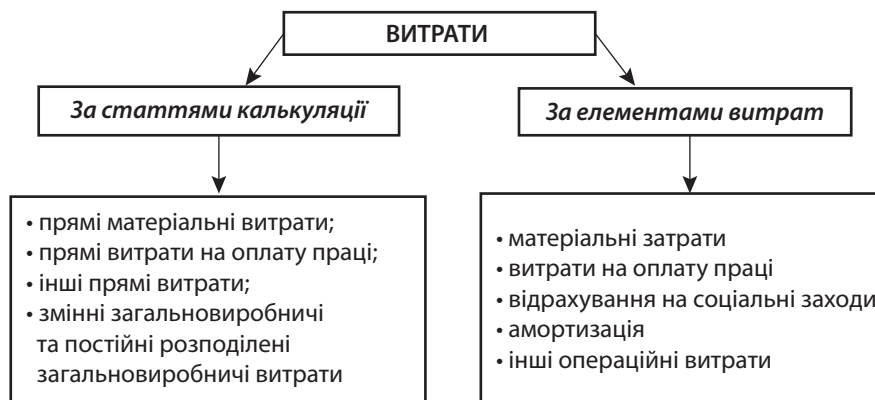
ВИТРАТИ

За статтями калькуляції

За елементами витрат

• прямі матеріальні витрати;
• прямі витрати на оплату праці;
• інші прямі витрати;
• змінні загальновиробничі та постійні розподілені загальновиробничі витрати

• матеріальні затрати
• витрати на оплату праці
• відрахування на соціальні заходи
• амортизація
• інші операційні витрати